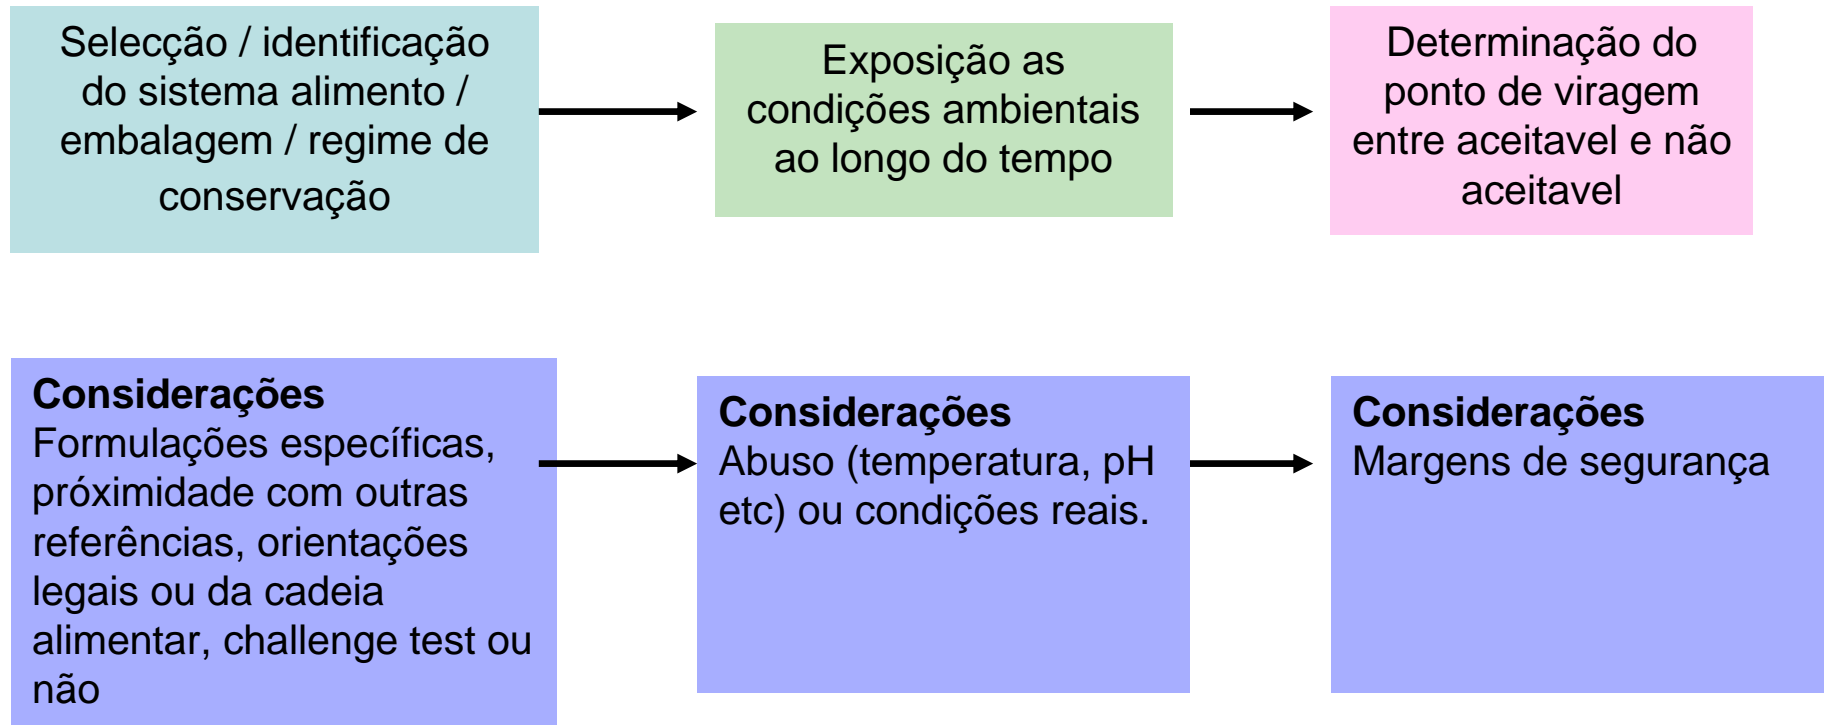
Selecção / identificação do sistema alimento / embalagem / regime de conservação

Exposição as condições ambientais ao longo do tempo

Determinação do ponto de viragem entre aceitavel e não aceitavel

**Considerações**
Formulações específicas, próximidade com outras referências, orientações legais ou da cadeia alimentar, challenge test ou não

**Considerações**
Abuso (temperatura, pH etc) ou condições reais.

**Considerações**
Margens de segurança